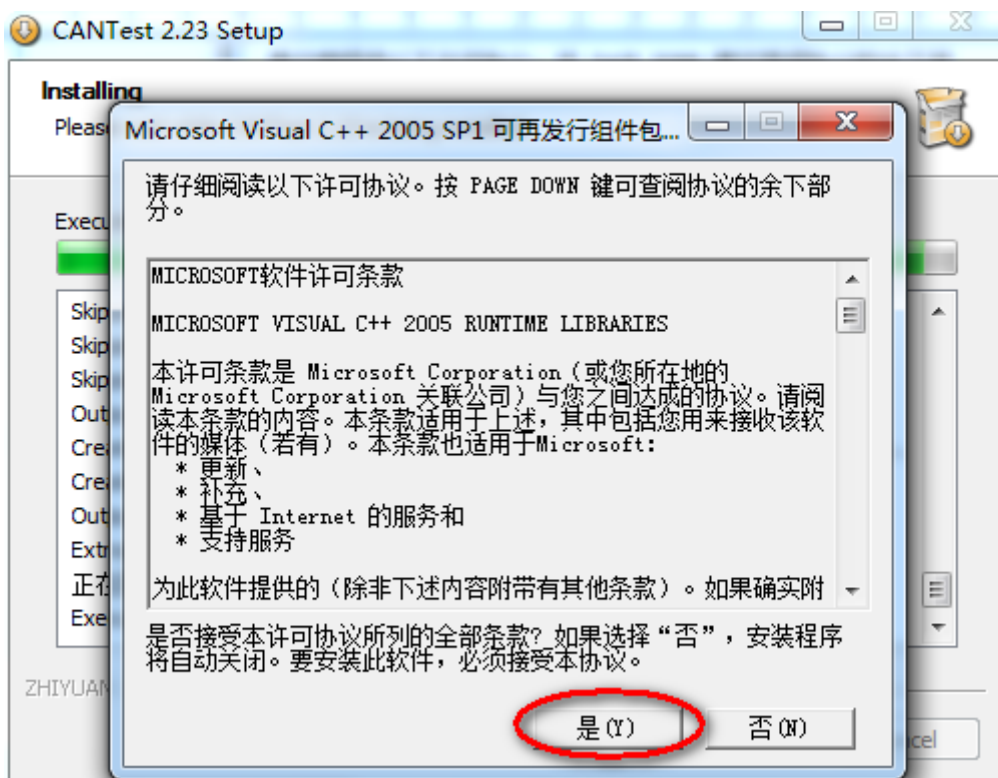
CANTest 2.23 Setup

Installing
Pleas

Execu

Skip
Skip
Skip
Out
Cre
Cre
Out
Extr
正在
Exe

ZHIYUAN

cel

Microsoft Visual C++ 2005 SP1 可再发行组件包...

请仔细阅读以下许可协议。按 PAGE DOWN 键可查阅协议的余下部分。

MICROSOFT软件许可条款

MICROSOFT VISUAL C++ 2005 RUNTIME LIBRARIES

本许可条款是 Microsoft Corporation（或您所在地的 Microsoft Corporation 关联公司）与您之间达成的协议。请阅读本条款的内容。本条款适用于上述，其中包括您用来接收该软件的媒体（若有）。本条款也适用于Microsoft:
* 更新、
* 补充、
* 基于 Internet 的服务和
* 支持服务

为此软件提供的（除非下述内容附带有其他条款）。如果确实附

是否接受本许可协议所列的全部条款？如果选择“否”，安装程序将自动关闭。要安装此软件，必须接受本协议。

是(Y)
否(N)